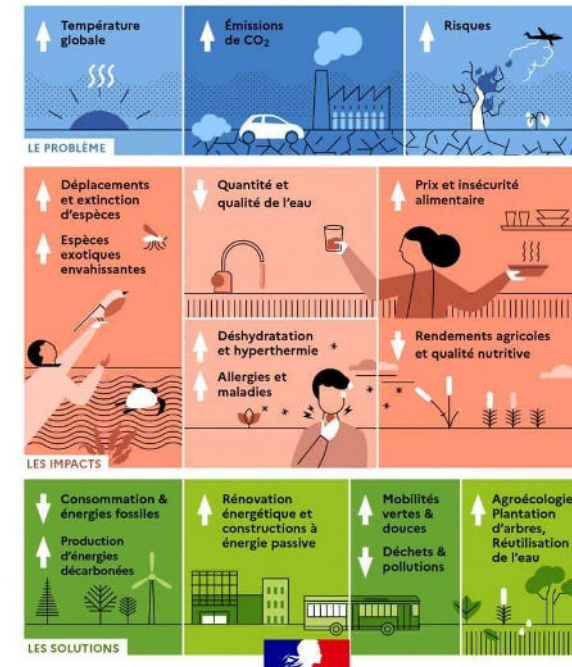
Température globale

Émissions de $CO_2$

Risques

LE PROBLÈME

Déplacements et extinction d'espèces

Espèces exotiques envahissantes

Quantité et qualité de l'eau

Prix et insécurité alimentaire

Déshydratation et hyperthermie

Allergies et maladies

Rendements agricoles et qualité nutritive

LES IMPACTS

Consommation & énergies fossiles

Production d'énergies décarbonées

Rénovation énergétique et constructions à énergie passive

Mobilités vertes & douces

Déchets & pollutions

Agroécologie Plantation d'arbres, Réutilisation de l'eau

LES SOLUTIONS